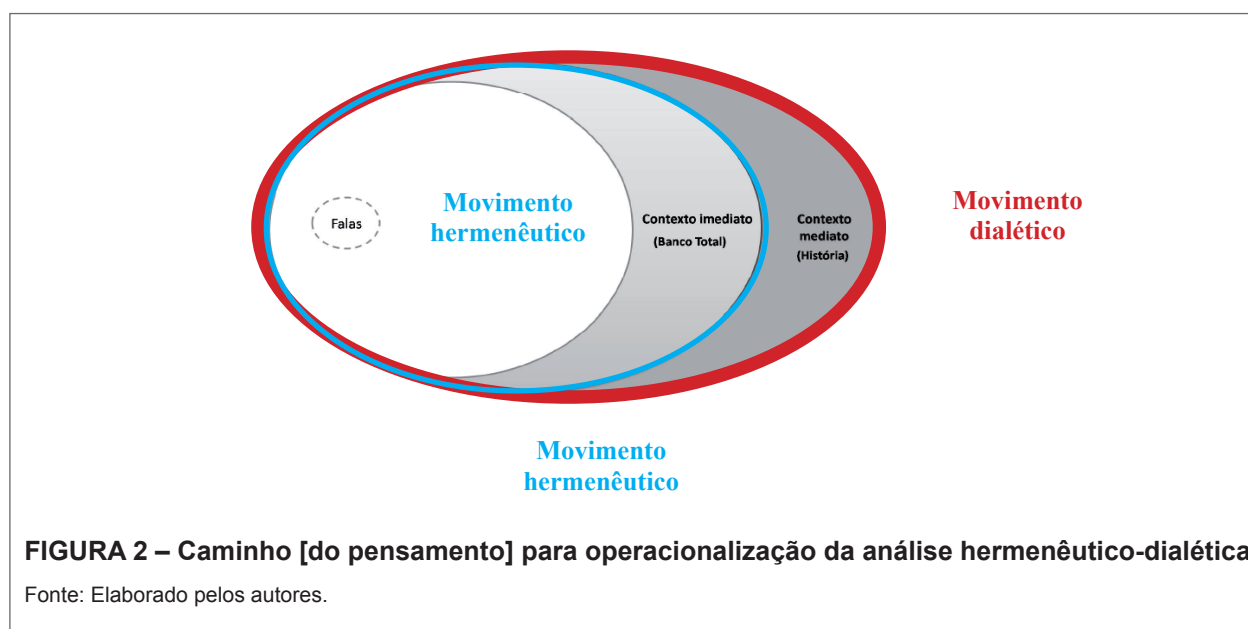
Falas

Movimento hermenêutico

Contexto imediato (Banco Total)

Contexto mediato (História)

Movimento dialético

Movimento hermenêutico

FIGURA 2 – Caminho [do pensamento] para operacionalização da análise hermenêutico-dialética

Fonte: Elaborado pelos autores.